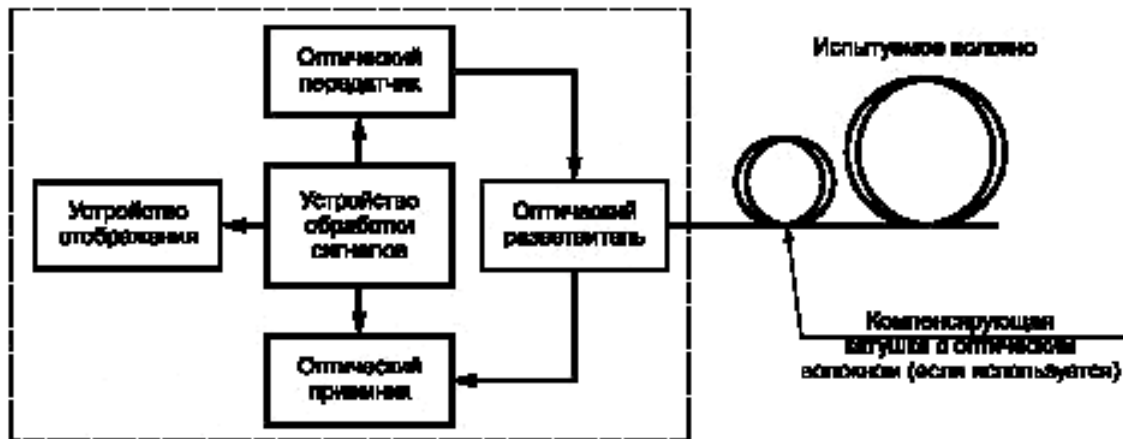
Оптический передатчик

Испытуемое волокно

Устройство отображения

Устройство обработки сигналов

Оптический разветвитель

Компенсирующая катушка с оптическим волокном (если используется)

Оптический приемник